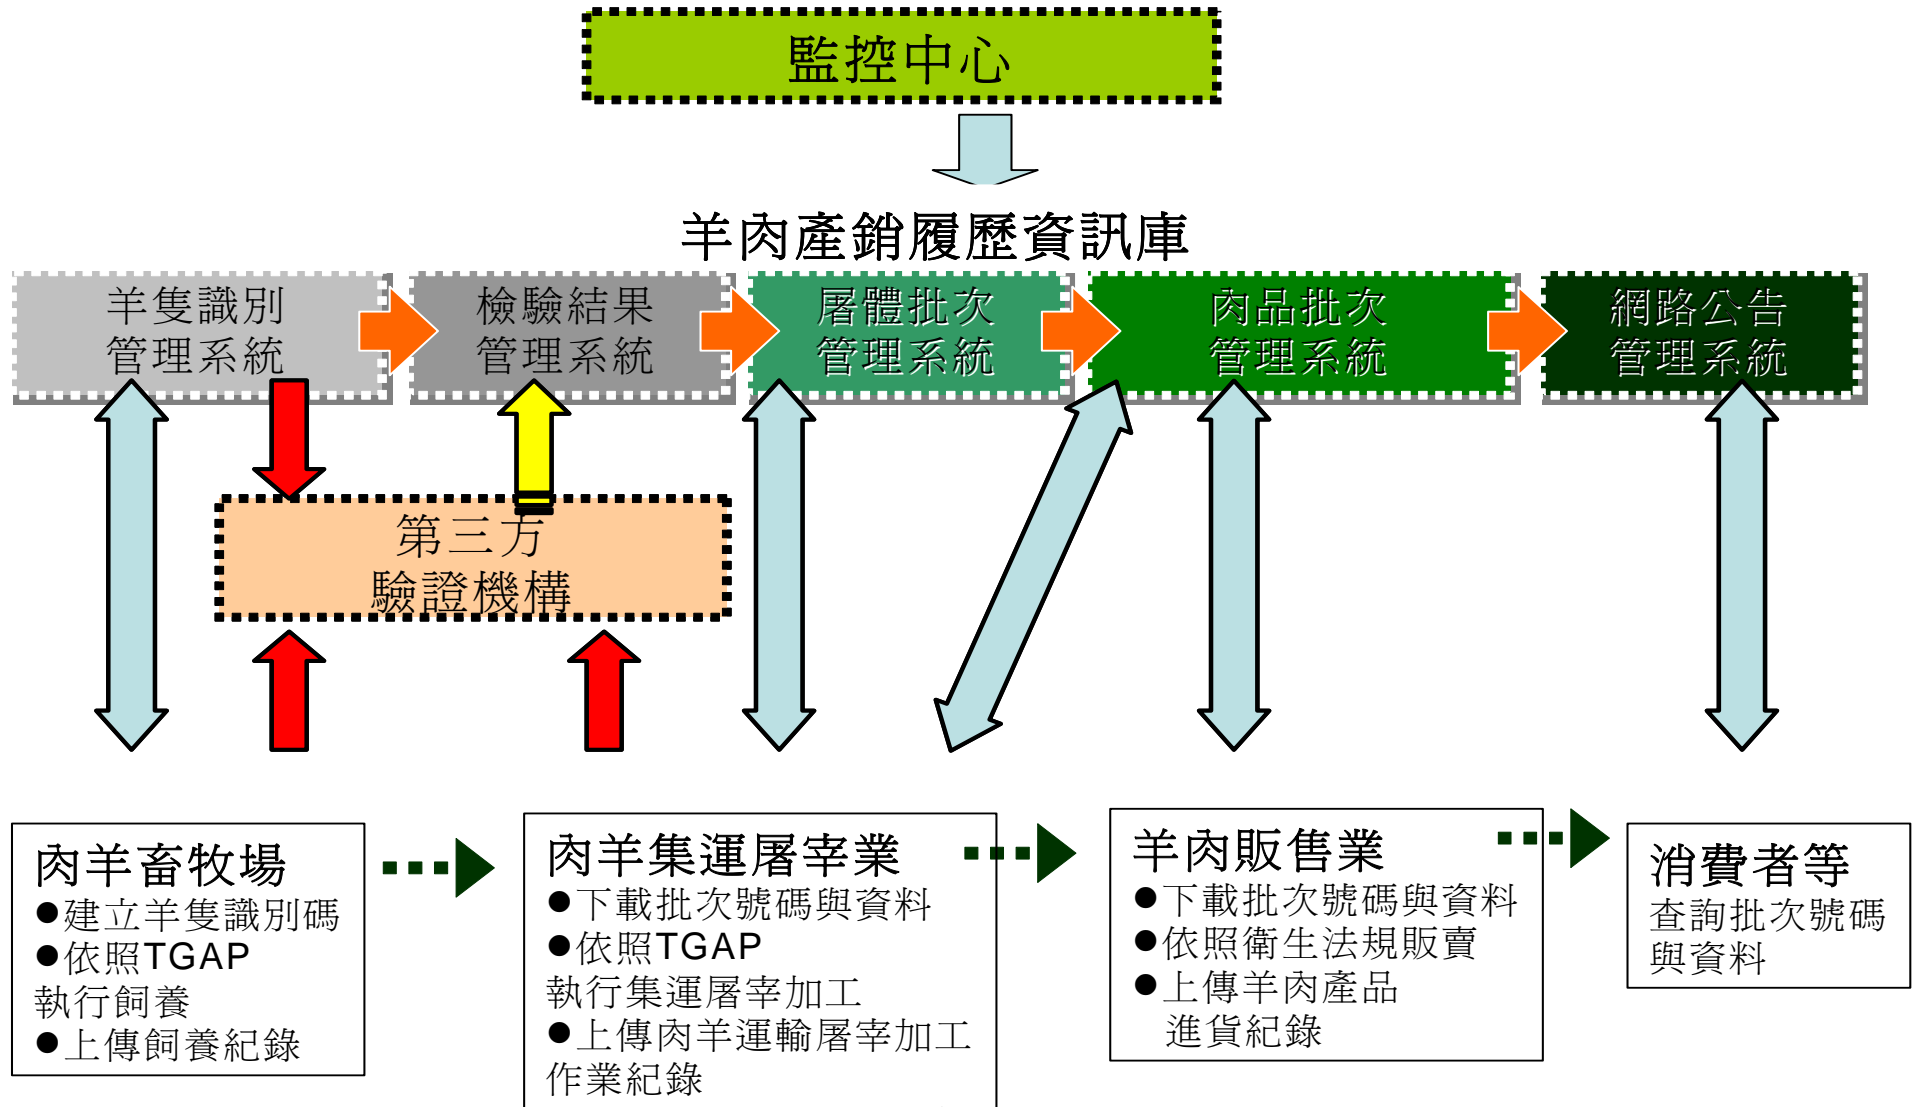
監控中心

羊肉產銷履歷資訊庫

羊隻識別管理系統

檢驗結果管理系統

屠體批次管理系統

肉品批次管理系統

網路公告管理系統

第三方驗證機構

肉羊畜牧場
●建立羊隻識別碼
●依照TGAP執行飼養
●上傳飼養紀錄

肉羊集運屠宰業
●下載批次號碼與資料
●依照TGAP執行集運屠宰加工
●上傳肉羊運輸屠宰加工作業紀錄

羊肉販售業
●下載批次號碼與資料
●依照衛生法規販賣
●上傳羊肉產品進貨紀錄

消費者等
查詢批次號碼與資料